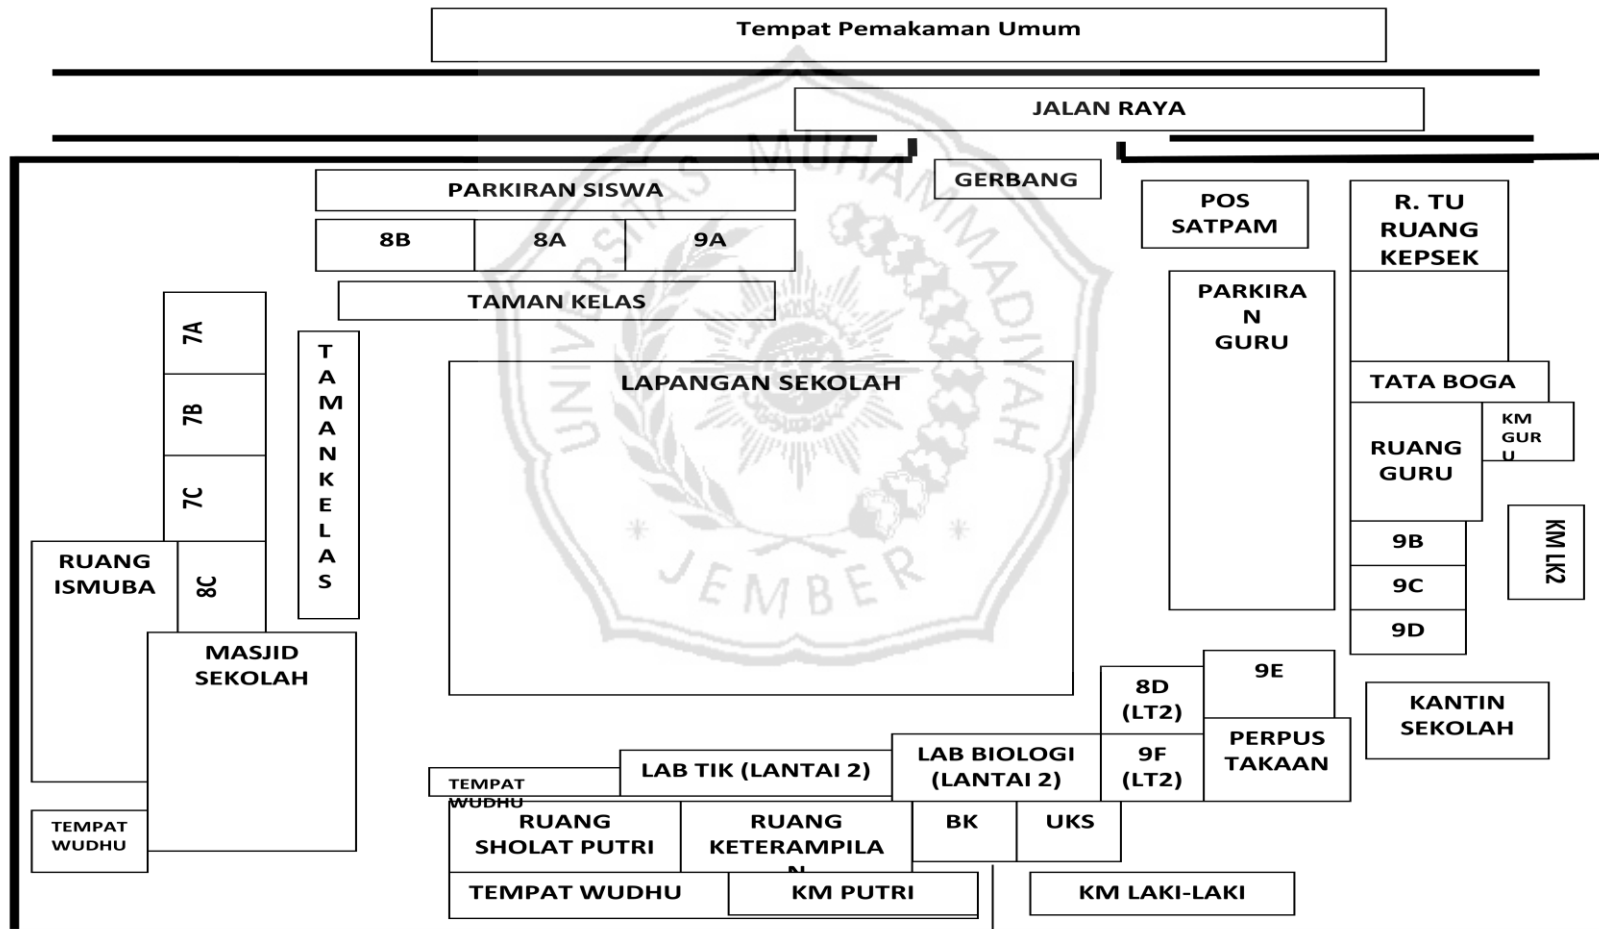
Tempat Pemakaman Umum

JALAN RAYA

GERBANG

PARKIRAN SISWA

8B

8A

9A

POS SATPAM

R. TU RUANG KEPSEK

TAMAN KELAS

7A

7B

7C

TAMANKELAS

PARKIRAN GURU

LAPANGAN SEKOLAH

TATA BOGA

RUANG GURU

KM GURU

KM LK2

RUANG ISMUBA

8C

9B

9C

9D

MASJID SEKOLAH

9E

8D (LT2)

KANTIN SEKOLAH

LAB TIK (LANTAI 2)

LAB BIOLOGI (LANTAI 2)

9F (LT2)

PERPUSTAKAAN

TEMPAT WUDHU

TEMPAT WUDHU

RUANG SHOLAT PUTRI

RUANG KETERAMPILAN

BK

UKS

TEMPAT WUDHU

KM PUTRI

KM LAKI-LAKI

UNIVERSITAS MUHAMMADIYAH JEMBER